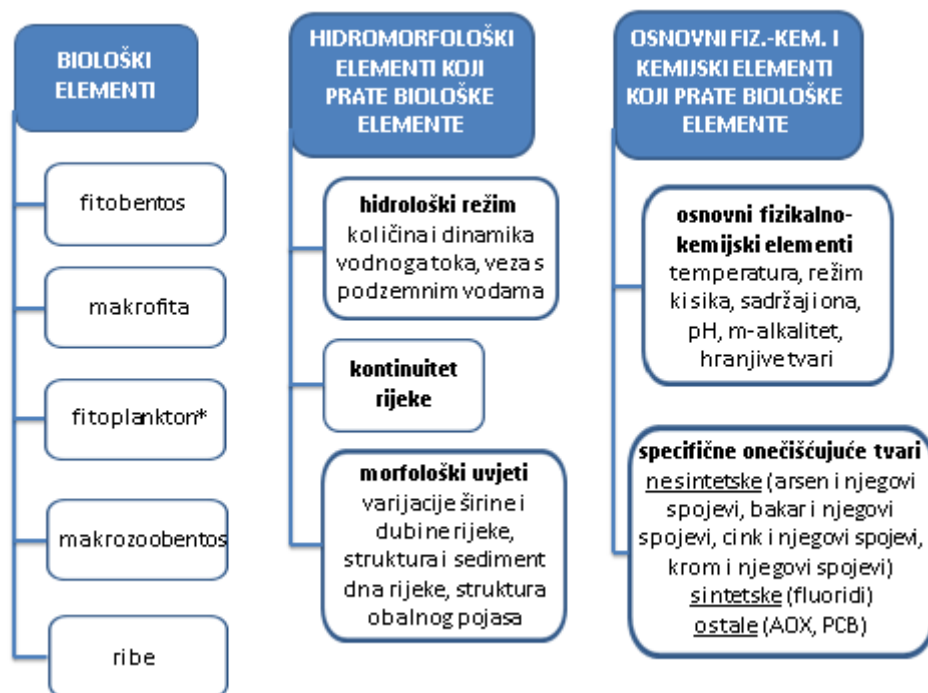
BIOLOŠKI ELEMENTI

fitobentos

makrofita

fitoplankton*

makrozoobentos

ribe

HIDROMORFOLOŠKI ELEMENTI KOJI PRATE BIOLOŠKE ELEMENTE

hidrološki režim
količina i dinamika vodnog atoka, veza s podzemnim vodama

kontinuitet rijeke

morfološki uvjeti
varijacije širine i dubine rijeke, struktura i sediment dna rijeke, struktura obalnog pojasa

OSNOVNI FIZ.-KEM. I KEMIJSKI ELEMENTI KOJI PRATE BIOLOŠKE ELEMENTE

osnovni fizikalno-kemijski elementi
temperatura, režim kisika, sadržaj iona, pH, m-alkalitet, hranjive tvari

specifične onečišćujuće tvari
nesintetske (arsen i njegovi spojevi, bakar i njegovi spojevi, cink i njegovi spojevi, krom i njegovi spojevi)
sintetske (fluoridi)
ostale (AOX, PCB)